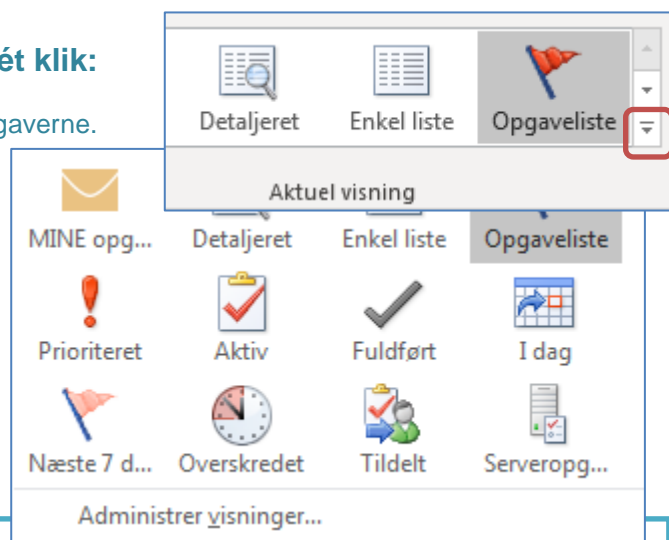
ét klik:

gaverne.

Detaljeret

Enkel liste

Opgaveliste

Aktuel visning

MINE opg...

Detaljeret

Enkel liste

Opgaveliste

Prioriteret

Aktiv

Fuldført

I dag

Næste 7 d...

Overskredet

Tildelt

Serveropg...

Administrer visninger...